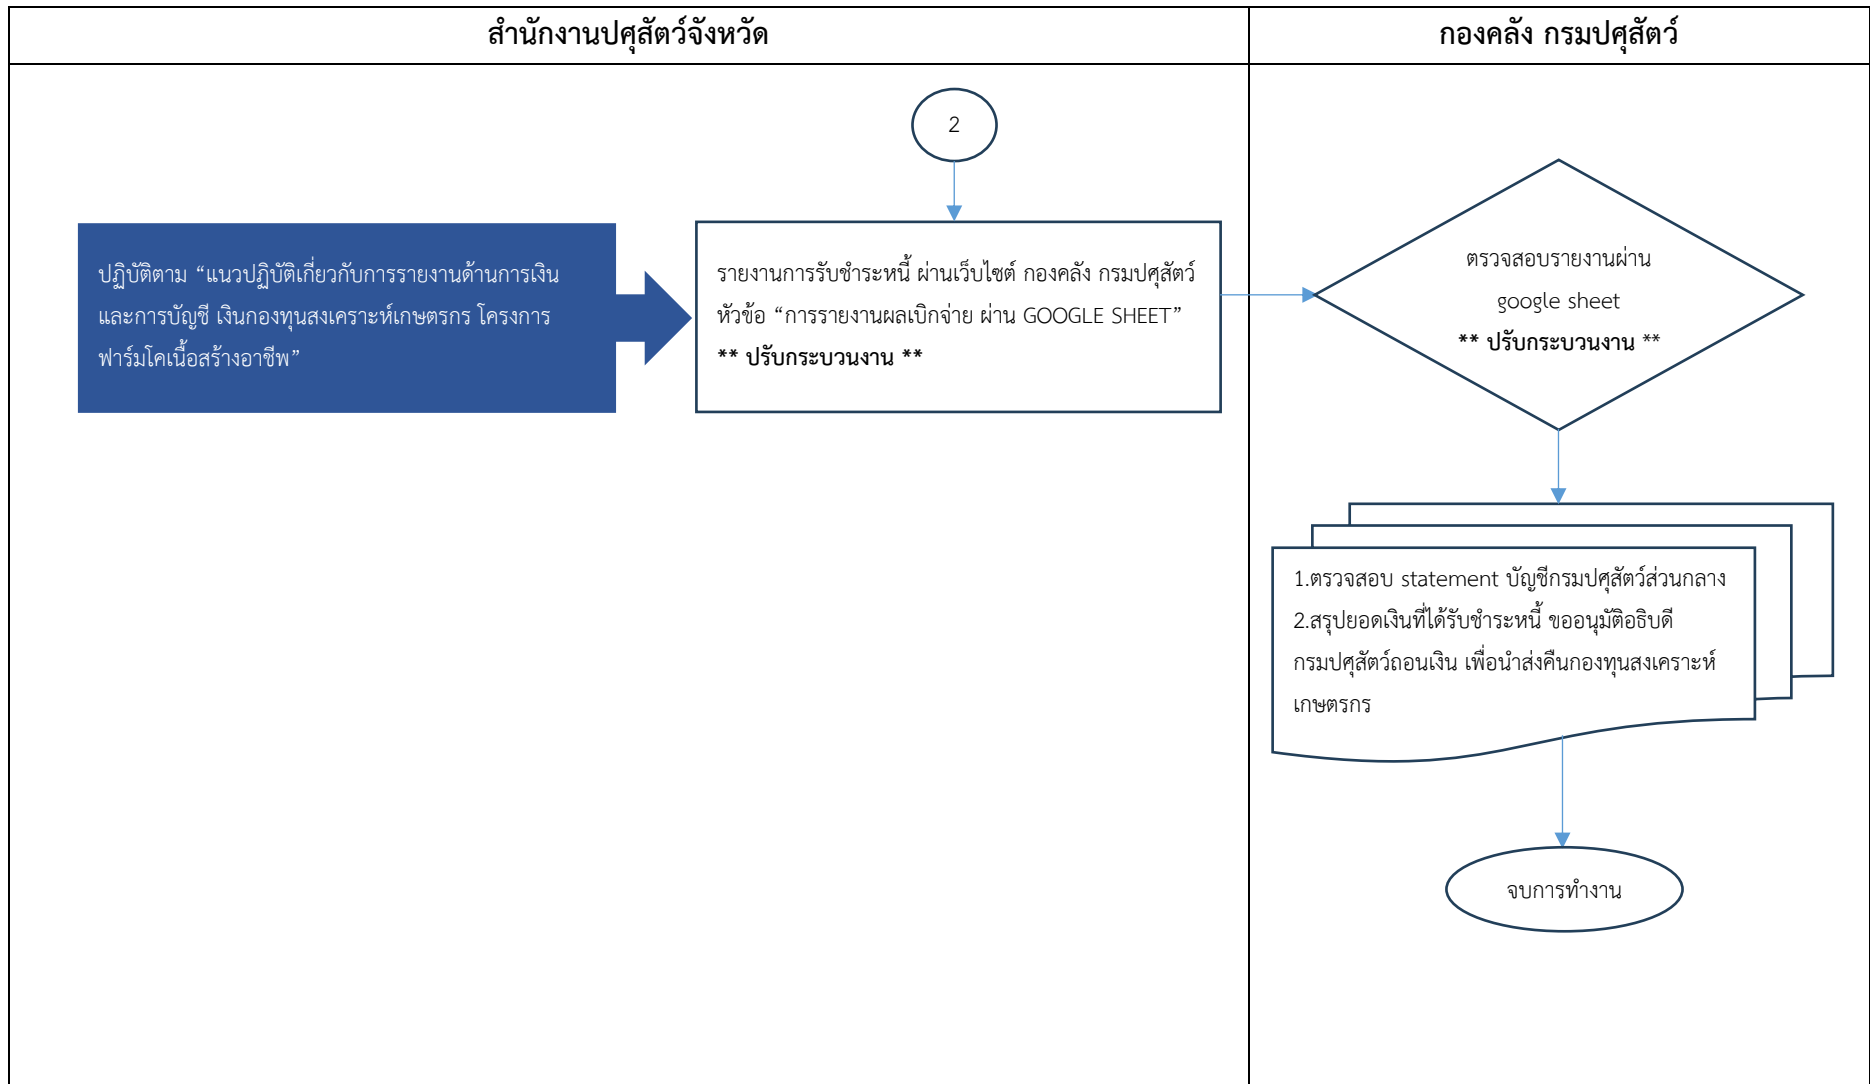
สำนักงานปศุสัตว์จังหวัด

กองคลัง กรมปศุสัตว์

2

ปฏิบัติตาม “แนวปฏิบัติเกี่ยวกับการรายงานด้านการเงิน และการบัญชี เงินกองทุนสงเคราะห์เกษตรกร โครงการฟาร์มโคเนื้อสร้างอาชีพ”

รายงานการรับชำระหนี้ ผ่านเว็บไซต์ กองคลัง กรมปศุสัตว์ หัวข้อ “การรายงานผลเบิกจ่าย ผ่าน GOOGLE SHEET”
** ปรับกระบวนงาน **

ตรวจสอบรายงานผ่าน google sheet
** ปรับกระบวนงาน **

1.ตรวจสอบ statement บัญชีกรมปศุสัตว์ส่วนกลาง
2.สรุปยอดเงินที่ได้รับชำระหนี้ ขออนุมัติอธิบดีกรมปศุสัตว์ถอนเงิน เพื่อนำส่งคืนกองทุนสงเคราะห์เกษตรกร

จบการทำงาน